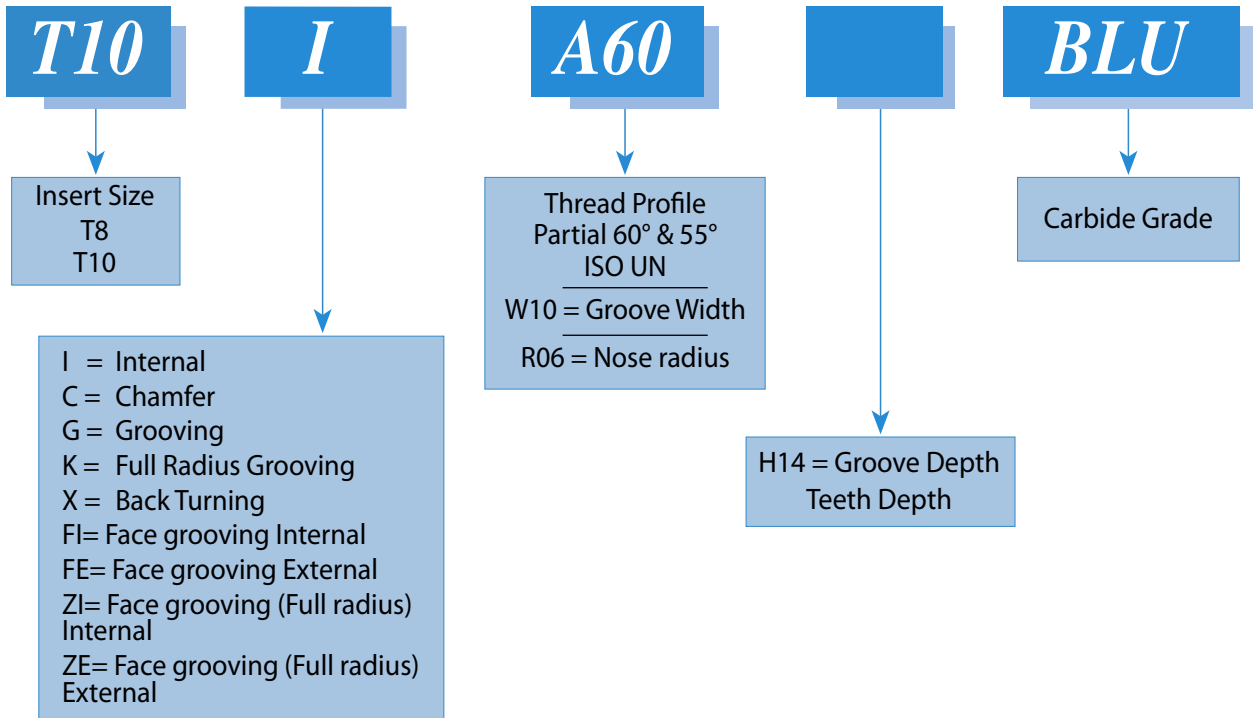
T10

I

A60

BLU

Insert Size
T8
T10

I = Internal
C = Chamfer
G = Grooving
K = Full Radius Grooving
X = Back Turning
FI= Face grooving Internal
FE= Face grooving External
ZI= Face grooving (Full radius) Internal
ZE= Face grooving (Full radius) External

Thread Profile
Partial 60° & 55°
ISO UN
W10 = Groove Width
R06 = Nose radius

H14 = Groove Depth
Teeth Depth

Carbide Grade